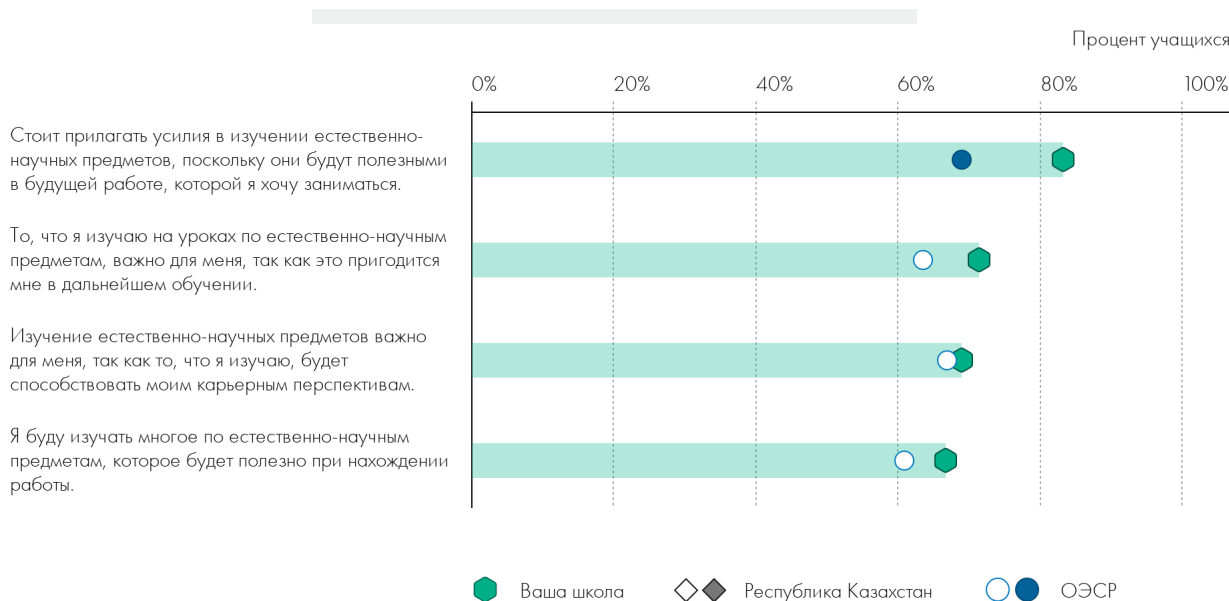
Процент учащихся

0%
20%
40%
60%
80%
100%

Стоит прилагать усилия в изучении естественно-научных предметов, поскольку они будут полезными в будущей работе, которой я хочу заниматься.

То, что я изучаю на уроках по естественно-научным предметам, важно для меня, так как это пригодится мне в дальнейшем обучении.

Изучение естественно-научных предметов важно для меня, так как то, что я изучаю, будет способствовать моим карьерным перспективам.

Я буду изучать многое по естественно-научным предметам, которое будет полезно при нахождении работы.

Ваша школа
Республика Казахстан
ОЭСР